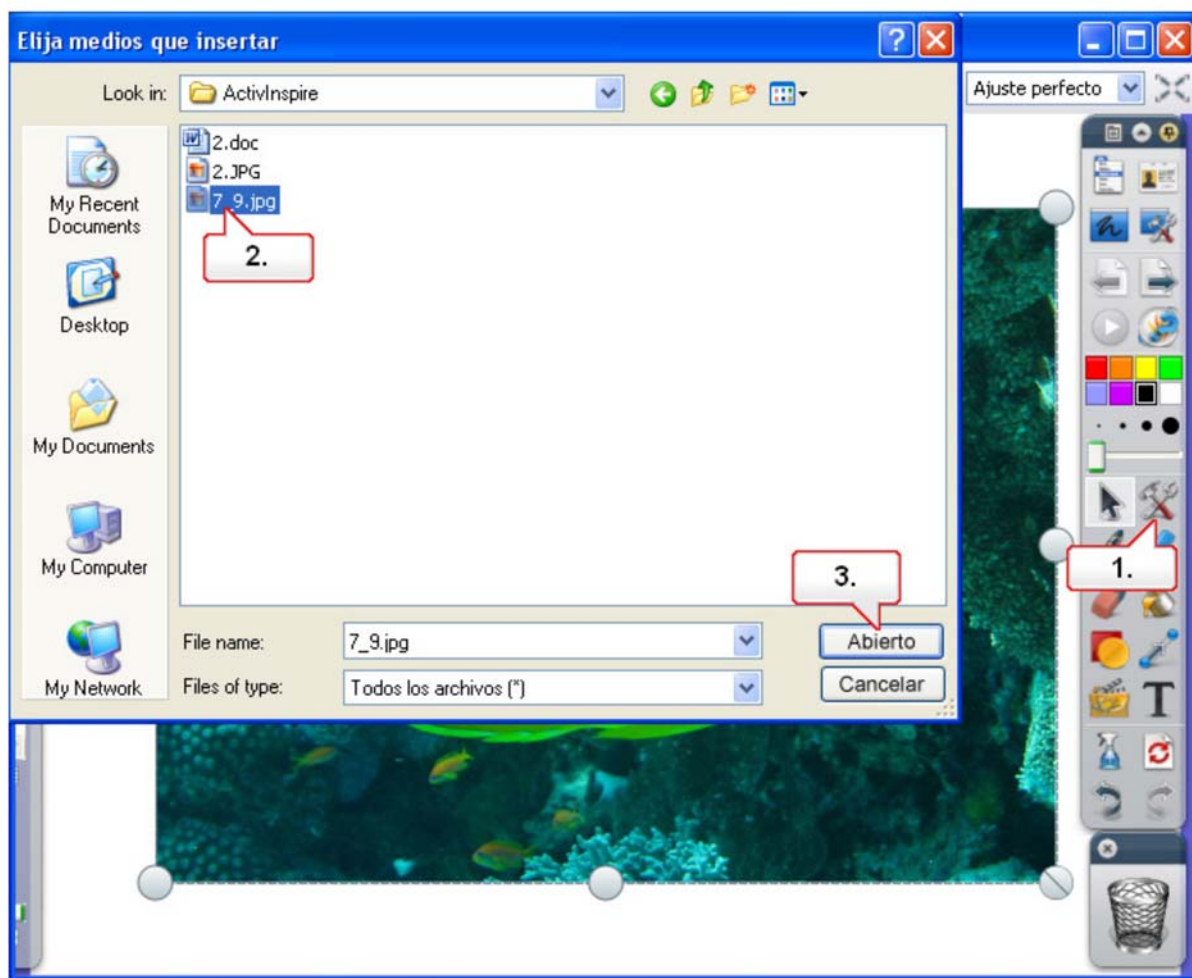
Elija medios que insertar

Look in: ActivInspire

2.doc
2.JPG
7_9.jpg

2.

My Recent Documents

Desktop

My Documents

My Computer

My Network

File name: 7_9.jpg

Files of type: Todos los archivos (*)

3.

Abierto

Cancelar

Ajuste perfecto

1.